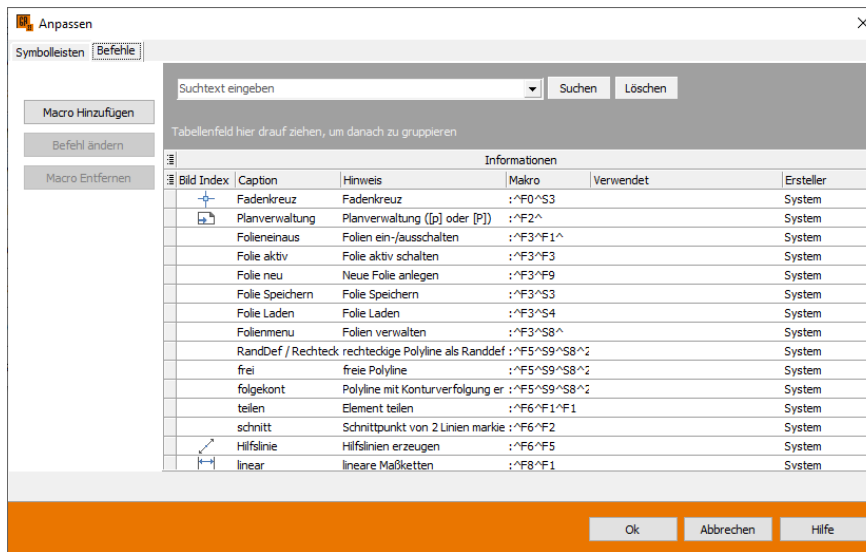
Anpassen

Symbolleisten Befehle

Macro Hinzufügen

Befehl ändern

Macro Entfernen

Suchtext eingeben

Suchen

Löschen

Tabellenfeld hier drauf ziehen, um danach zu gruppieren

Informationen

| Bild Index | Caption | Hinweis | Makro | Verwendet | Ersteller |
|---|---|---|---|---|---|
| | Fadenkreuz | Fadenkreuz | :^F0^S3 | | System |
| | Planverwaltung | Planverwaltung ([p] oder [P]) | :^F2^ | | System |
| | Folieneinaus | Folien ein-/ausschalten | :^F3^F1^ | | System |
| | Folie aktiv | Folie aktiv schalten | :^F3^F3 | | System |
| | Folie neu | Neue Folie anlegen | :^F3^F9 | | System |
| | Folie Speichern | Folie Speichern | :^F3^S3 | | System |
| | Folie Laden | Folie Laden | :^F3^S4 | | System |
| | Folienmenu | Folien verwalten | :^F3^S8^ | | System |
| | RandDef / Rechteck | rechteckige Polyline als Randdef | :^F5^S9^S8^2 | | System |
| | frei | freie Polyline | :^F5^S9^S8^2 | | System |
| | folgekont | Polyline mit Konturverfolgung er | :^F5^S9^S8^2 | | System |
| | teilen | Element teilen | :^F6^F1^F1 | | System |
| | schnitt | Schnittpunkt von 2 Linien markie | :^F6^F2 | | System |
| | Hilfslinie | Hilfslinien erzeugen | :^F6^F5 | | System |
| | linear | lineare Maßketten | :^F8^F1 | | System |

Ok

Abbrechen

Hilfe